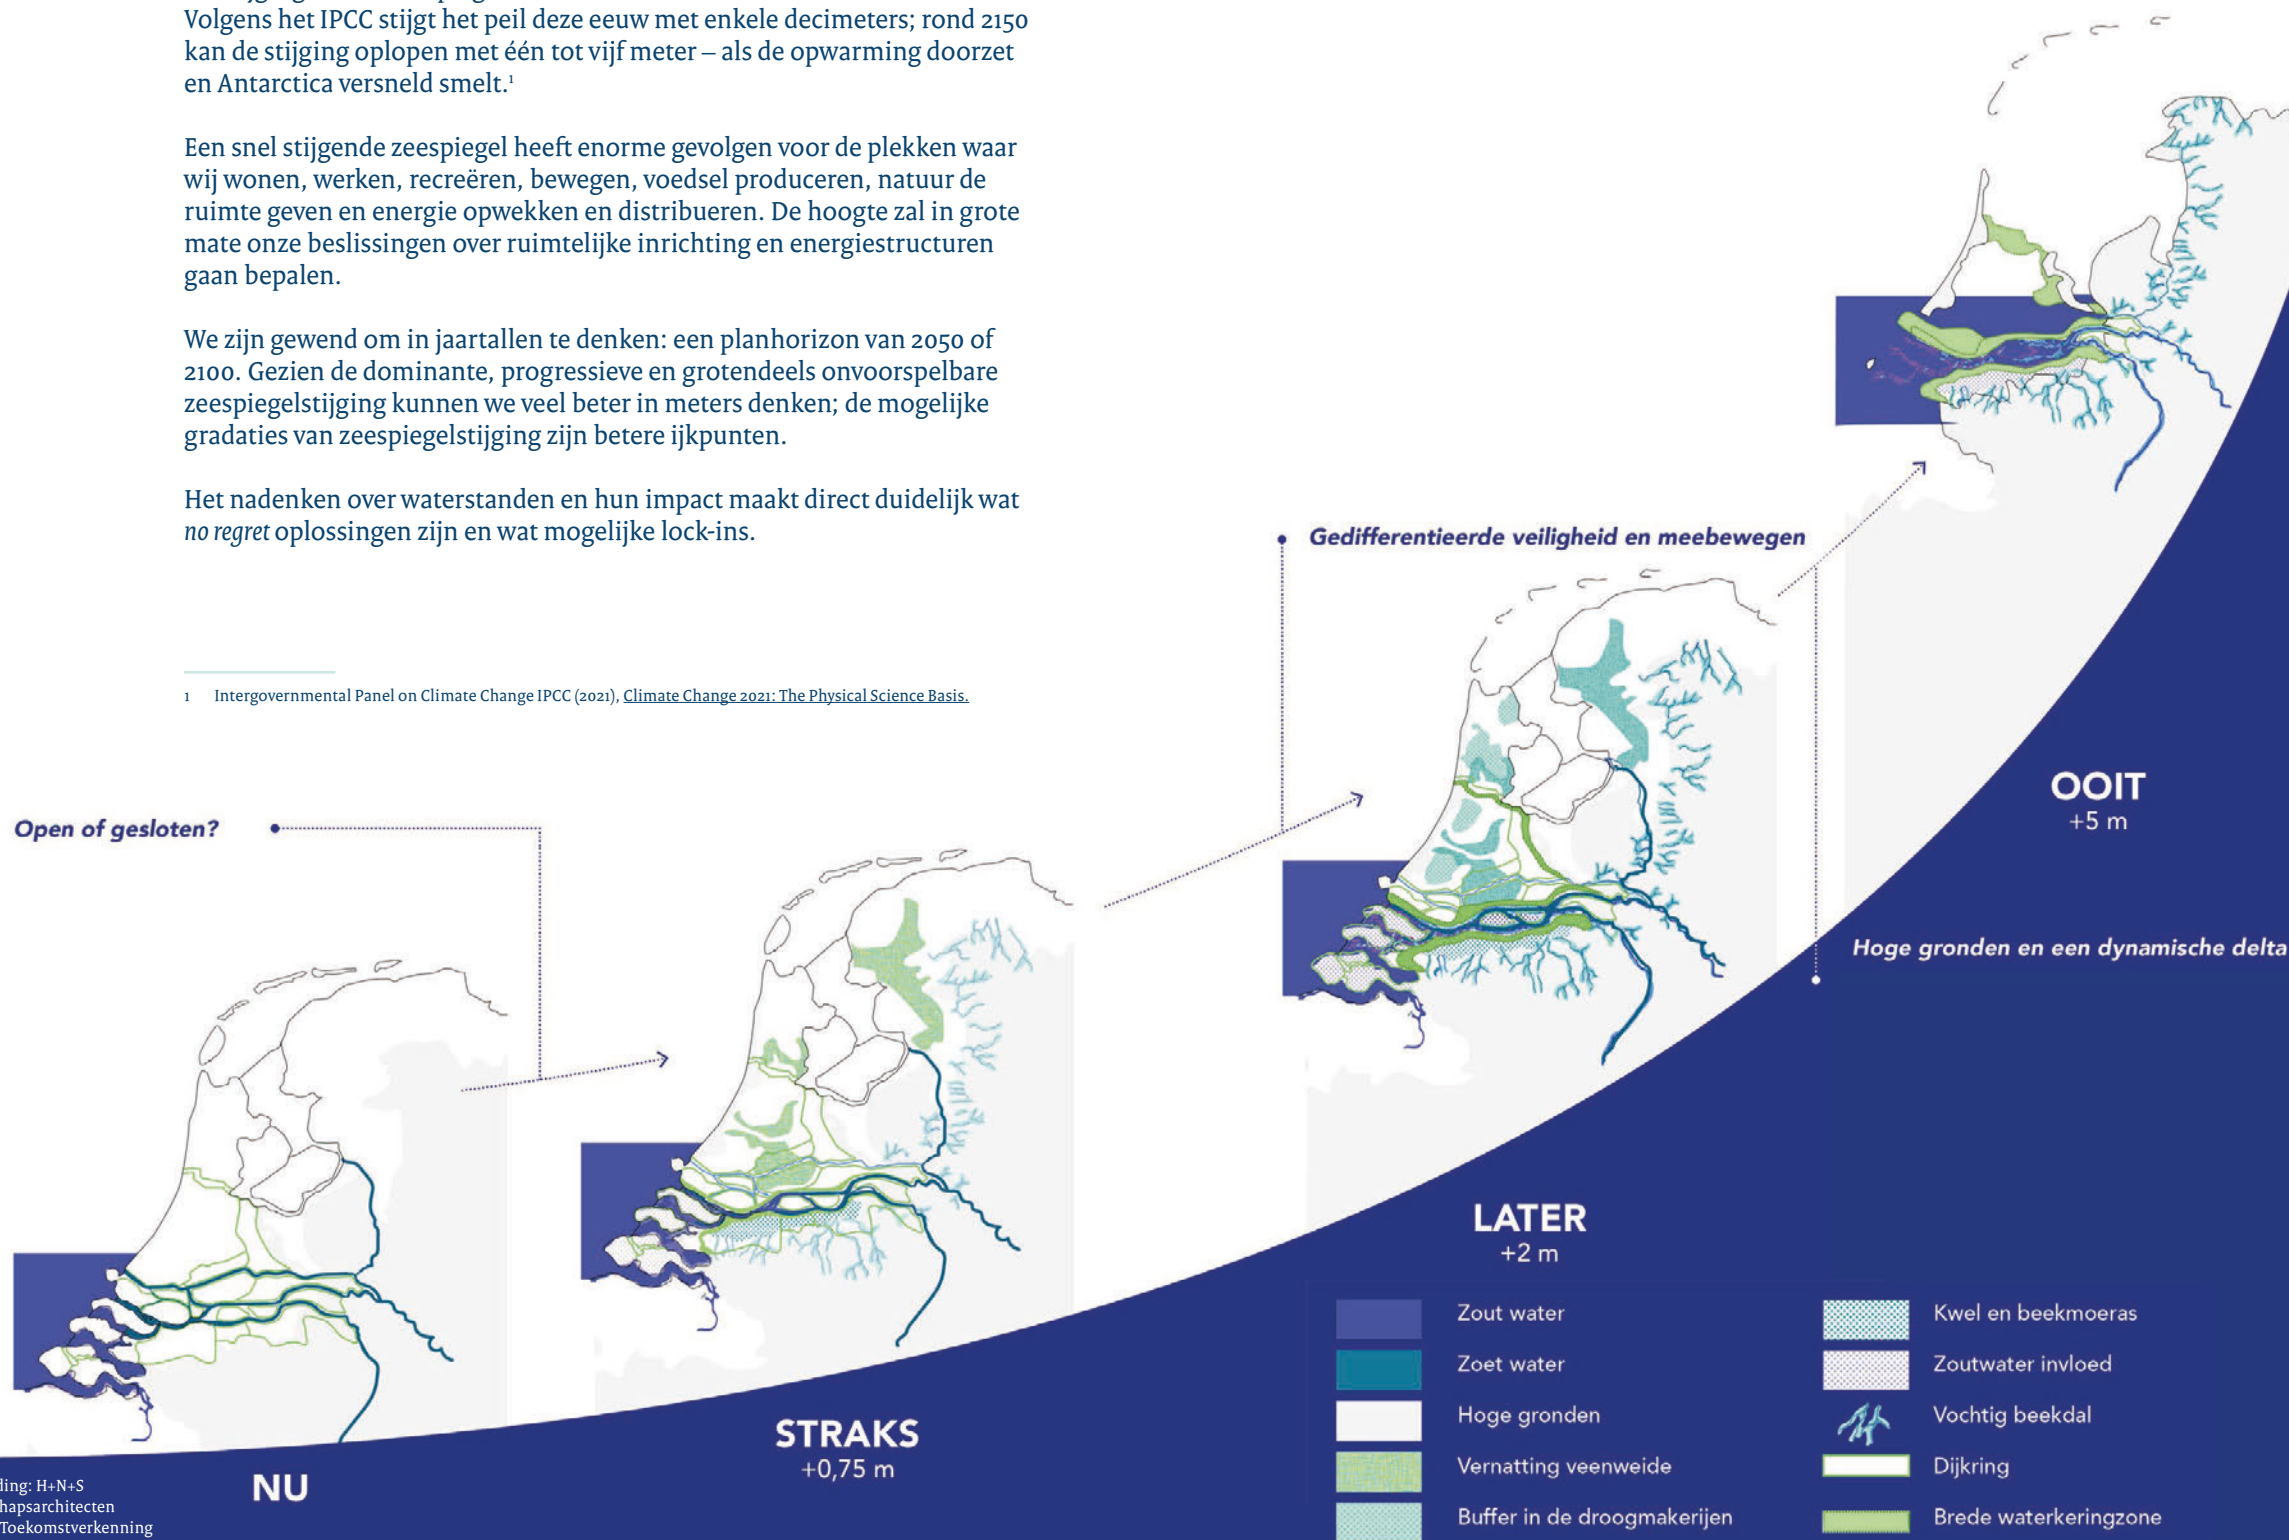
Volgens het IPCC stijgt het peil deze eeuw met enkele decimeters; rond 2150 kan de stijging oplopen met één tot vijf meter – als de opwarming doorzet en Antarctica versneld smelt.¹

Een snel stijgende zeespiegel heeft enorme gevolgen voor de plekken waar wij wonen, werken, recreëren, bewegen, voedsel produceren, natuur de ruimte geven en energie opwekken en distribueren. De hoogte zal in grote mate onze beslissingen over ruimtelijke inrichting en energiestructuren gaan bepalen.

We zijn gewend om in jaartallen te denken: een planhorizon van 2050 of 2100. Gezien de dominante, progressieve en grotendeels onvoorspelbare zeespiegelstijging kunnen we veel beter in meters denken; de mogelijke gradaties van zeespiegelstijging zijn betere ijkpunten.

Het nadenken over waterstanden en hun impact maakt direct duidelijk wat *no regret* oplossingen zijn en wat mogelijke lock-ins.

1 Intergovernmental Panel on Climate Change IPCC (2021), Climate Change 2021: The Physical Science Basis.

Gedifferentieerde veiligheid en meebewegen

OOIT
+5 m

Hoge gronden en een dynamische delta

Open of gesloten?

LATER
+2 m

STRAKS
+0,75 m

NU

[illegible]ling: H+N+S
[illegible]hapsarchitecten
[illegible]Toekomstverkenning

Zout water
Zoet water
Hoge gronden
Vernatting veenweide
Buffer in de droogmakerijen
Kwel en beekmoeras
Zoutwater invloed
Vochtig beekdal
Dijkring
Brede waterkeringzone